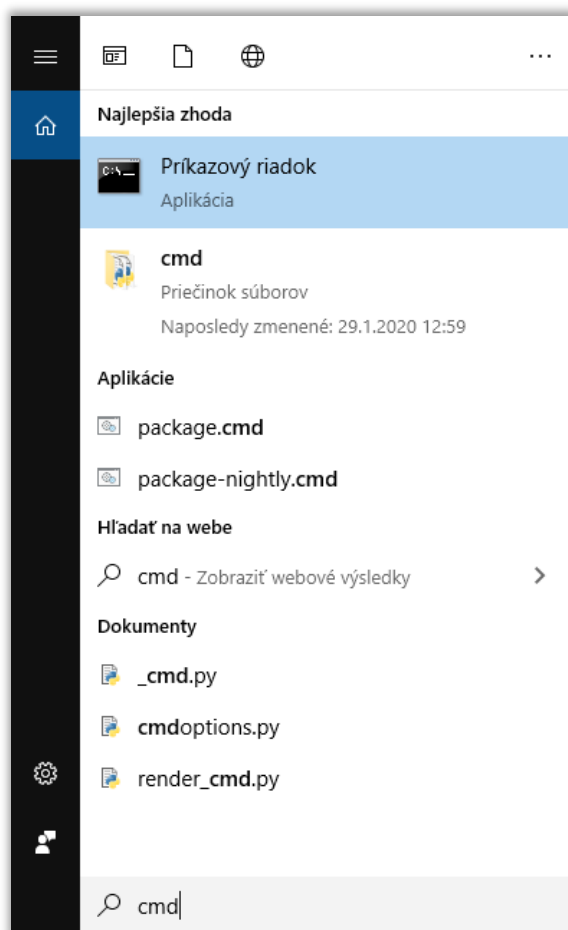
Najlepšia zhoda

Príkazový riadok
Aplikácia

cmd
Priečinok súborov
Naposledy zmenené: 29.1.2020 12:59

Aplikácie

package.cmd

package-nightly.cmd

Hľadať na webe

cmd - Zobraziť webové výsledky

Dokumenty

_cmd.py

cmdoptions.py

render_cmd.py

cmd